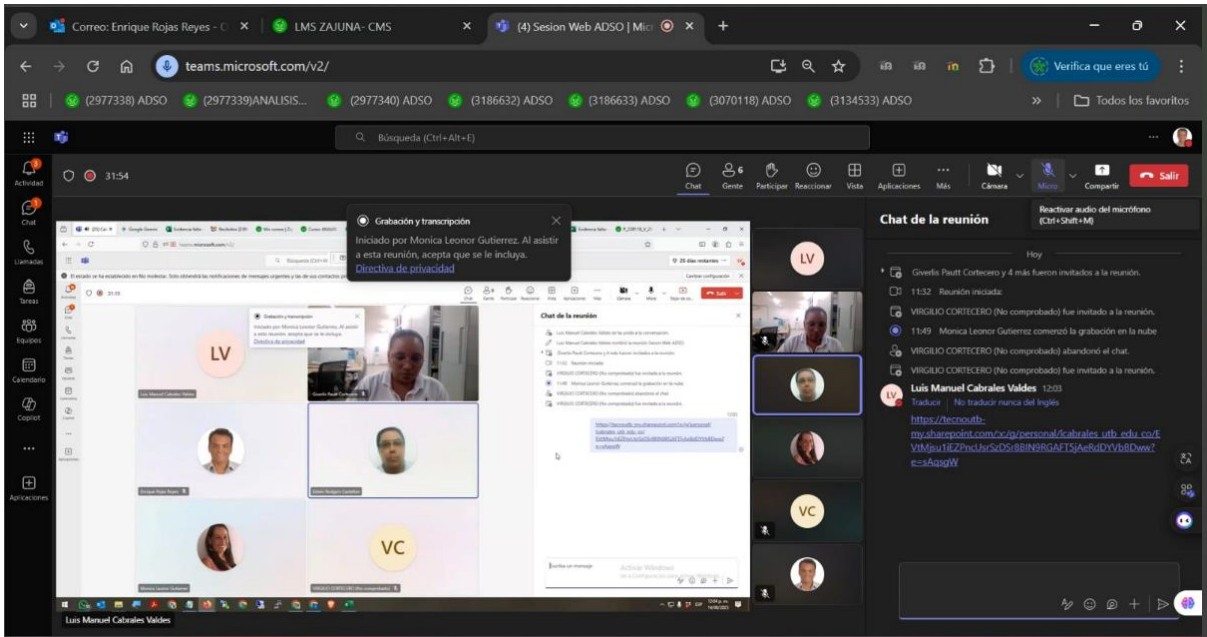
Correo: Enrique Rojas Reyes - C ×
LMS ZAJUNA- CMS ×
(4) Sesion Web ADSO | Micr ×
+

teams.microsoft.com/v2/

Verifica que eres tú

(2977338) ADSO (2977339)ANALISIS... (2977340) ADSO (3186632) ADSO (3186633) ADSO (3070118) ADSO (3134533) ADSO » Todos los favoritos

Búsqueda (Ctrl+Alt+E)

Actividad
Chat
Llamadas
Tareas
Equipos
Calendario
Copilot
...
Aplicaciones

31:54

Chat Gente 6 Participar Reaccionar Vista Aplicaciones Más Cámara Micro Compartir Salir

Reactivar audio del micrófono (Ctrl+Shift+M)

Grabación y transcripción
Iniciado por Monica Leonor Gutierrez. Al asistir a esta reunión, acepta que se le incluya.
Directiva de privacidad

LV

LV

VC

VC

Chat de la reunión

Hoy

Giverlis Pautt Cortecero y 4 más fueron invitados a la reunión.

11:32 Reunión iniciada:

VIRGILIO CORTECERO (No comprobado) fue invitado a la reunión.

11:49 Monica Leonor Gutierrez comenzó la grabación en la nube

VIRGILIO CORTECERO (No comprobado) abandonó el chat.

VIRGILIO CORTECERO (No comprobado) fue invitado a la reunión.

Luis Manuel Cabrales Valdes 12:03
Traducir | No traducir nunca del Inglés
https://tecnoutb-my.sharepoint.com/:x:/g/personal/lcabrales_utb_edu_co/EVtMjsu1iEZPncUsrSzDSr8BIN9RGAFTSjAeRdDYVbBDww?e=sAqsgW

Luis Manuel Cabrales Valdes